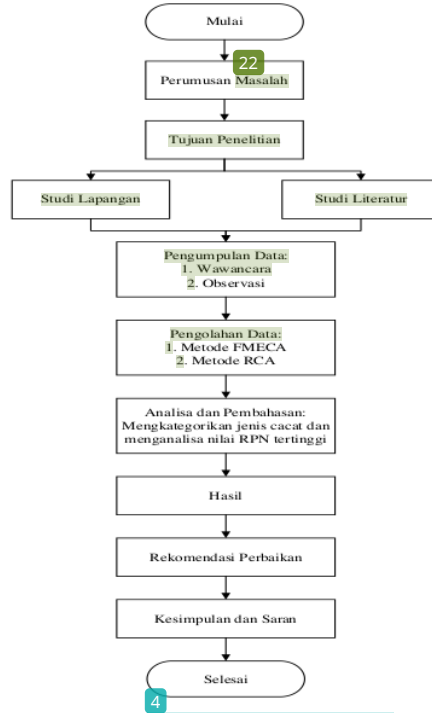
Mulai

22

Perumusan Masalah

Tujuan Penelitian

Studi Lapangan

Studi Literatur

Pengumpulan Data:
1. Wawancara
2. Observasi

Pengolahan Data:
1. Metode FMECA
2. Metode RCA

Analisa dan Pembahasan:
Mengkategorikan jenis cacat dan menganalisa nilai RPN tertinggi

Hasil

Rekomendasi Perbaikan

Kesimpulan dan Saran

Selesai

4